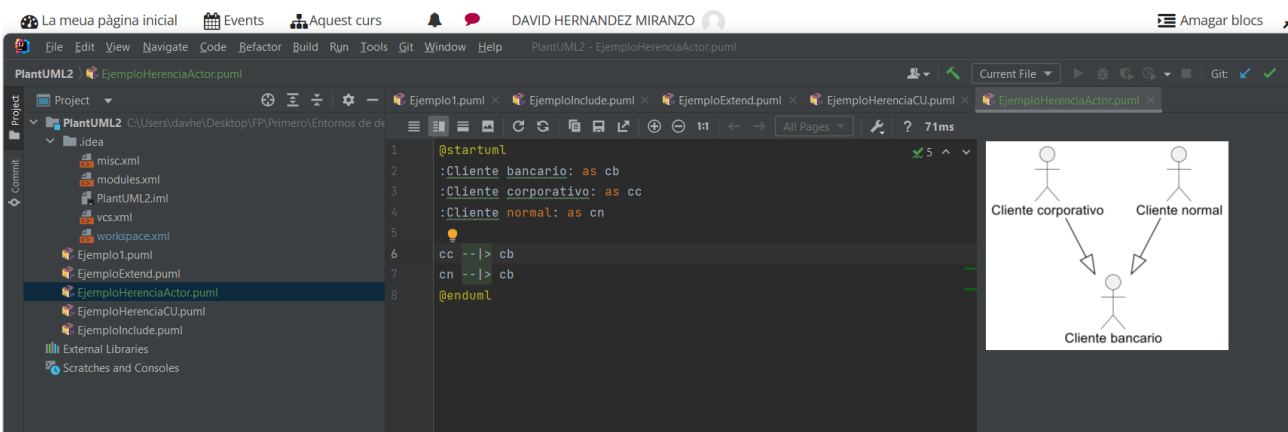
La meua pàgina inicial Events Aquest curs DAVID HERNANDEZ MIRANZO Amagar blocs

File Edit View Navigate Code Refactor Build Run Tools Git Window Help PlantUML2 - EjemploHerenciaActor.puml

PlantUML2 〉 EjemploHerenciaActor.puml

Current File

Git:

Project

Project

PlantUML2 C:\Users\davhe\Desktop\FP\Primero\Entornos de de

.idea

misc.xml

modules.xml

PlantUML2.iml

vcs.xml

workspace.xml

Ejemplo1.puml

EjemploExtend.puml

EjemploHerenciaActor.puml

EjemploHerenciaCU.puml

EjemploInclude.puml

External Libraries

Scratches and Consoles

Commit

Ejemplo1.puml × EjemploInclude.puml × EjemploExtend.puml × EjemploHerenciaCU.puml × EjemploHerenciaActor.puml ×

1:1 All Pages ? 71ms

1 @startuml
2 :Cliente bancario: as cb
3 :Cliente corporativo: as cc
4 :Cliente normal: as cn
5
6 cc --|> cb
7 cn --|> cb
8 @enduml

5

Cliente corporativo

Cliente normal

Cliente bancario